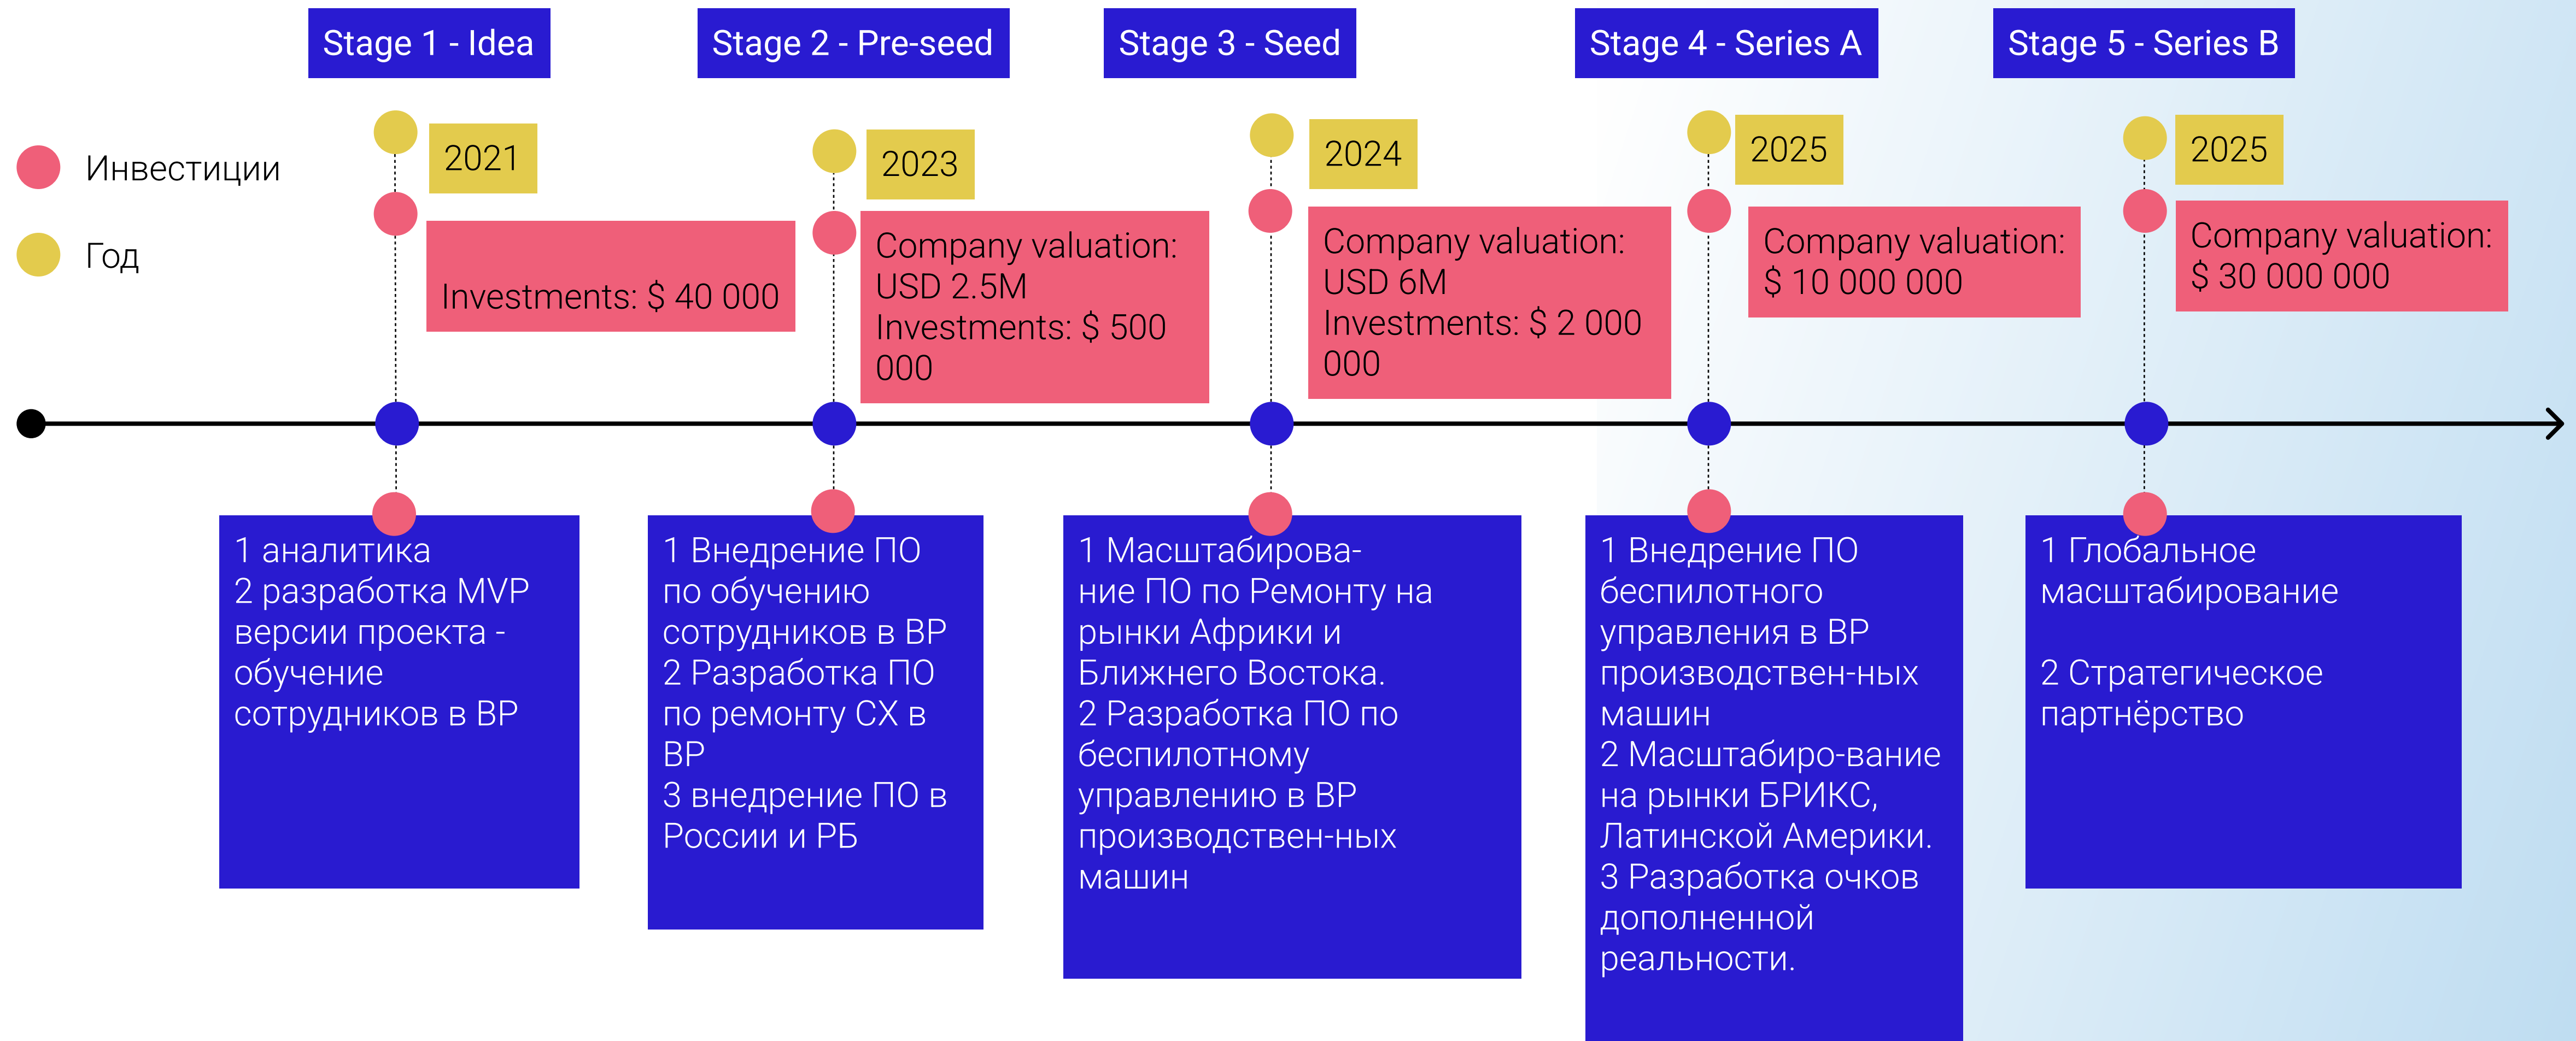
Инвестиции

Год

Stage 1 - Idea

2021

Investments: $ 40 000

1 аналитика
2 разработка MVP версии проекта - обучение сотрудников в ВР

Stage 2 - Pre-seed

2023

Company valuation: USD 2.5M
Investments: $ 500 000

1 Внедрение ПО по обучению сотрудников в ВР
2 Разработка ПО по ремонту СХ в ВР
3 внедрение ПО в России и РБ

Stage 3 - Seed

2024

Company valuation: USD 6M
Investments: $ 2 000 000

1 Масштабирование ПО по Ремонту на рынки Африки и Ближнего Востока.
2 Разработка ПО по беспилотному управлению в ВР производствен-ных машин

Stage 4 - Series A

2025

Company valuation: $ 10 000 000

1 Внедрение ПО беспилотного управления в ВР производствен-ных машин
2 Масштабиро-вание на рынки БРИКС, Латинской Америки.
3 Разработка очков дополненной реальности.

Stage 5 - Series B

2025

Company valuation: $ 30 000 000

1 Глобальное масштабирование

2 Стратегическое партнёрство